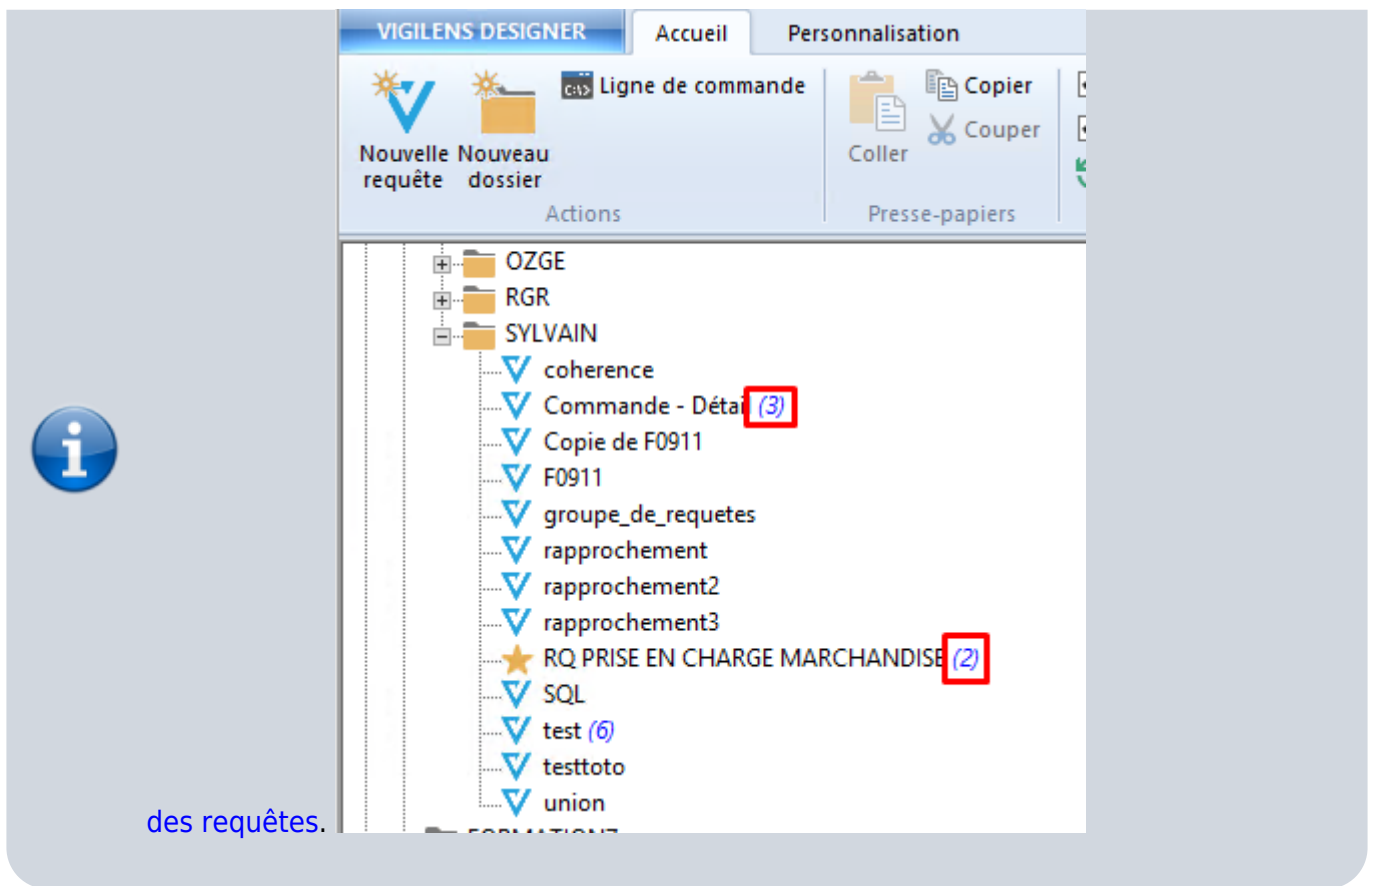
VIGILENS DESIGNER

Accueil

Personnalisation

Nouvelle requête

Nouveau dossier

Ligne de commande

Actions

Coller

Copier

Couper

Presse-papiers

OZGE

RGR

SYLVAIN

coherence

Commande - Détai (3)

Copie de F0911

F0911

groupe_de_requetes

rapprochement

rapprochement2

rapprochement3

RQ PRISE EN CHARGE MARCHANDISE (2)

SQL

test (6)

testtoto

union

des requêtes.